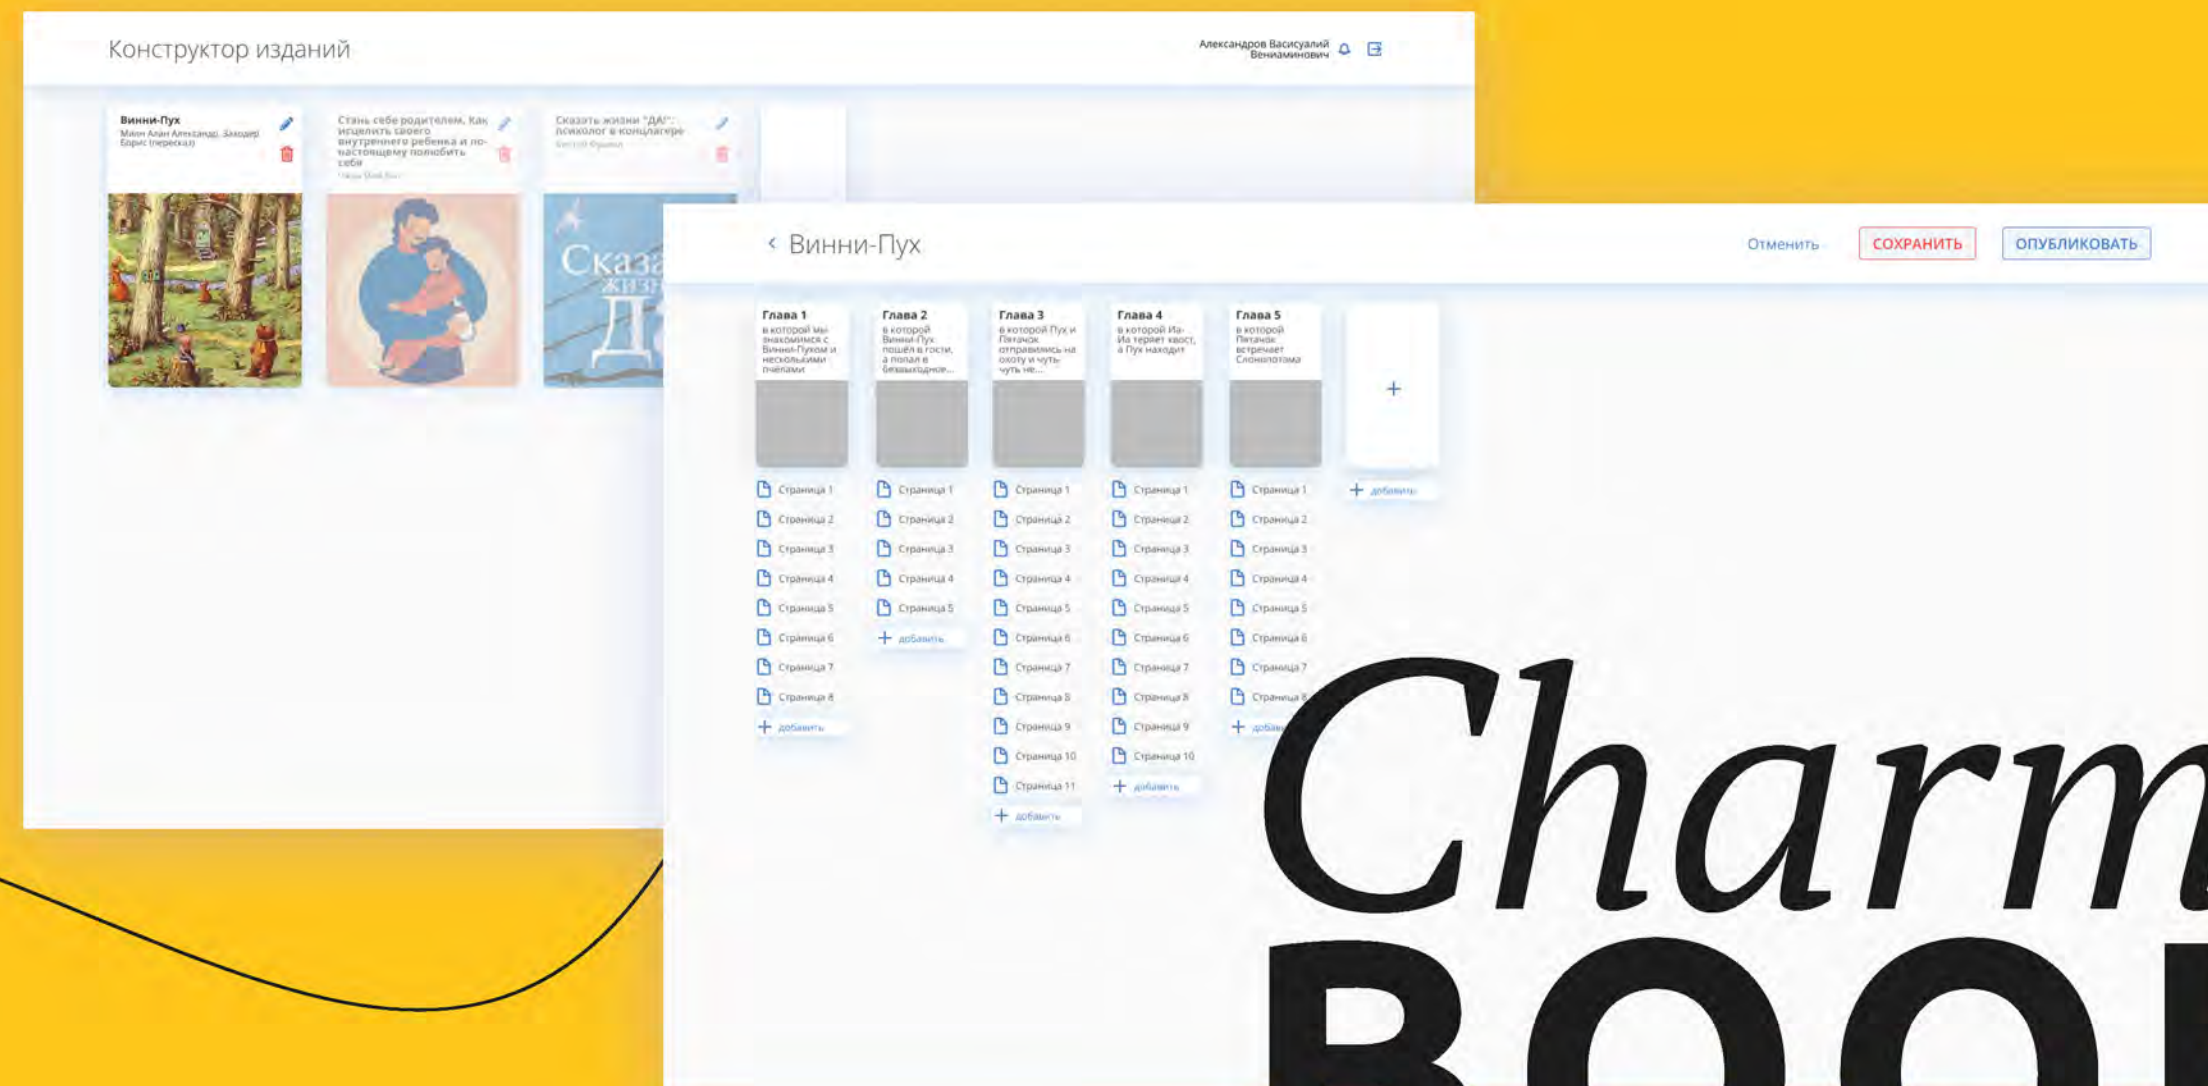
Конструктор изданий

Александров Васисуалий Вениаминович

Винни-Пух
Милн Алан Александр, Заходер Борис (пересказ)

Стань себе родителем. Как исцелить своего внутреннего ребенка и по-настоящему полюбить себя
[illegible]

Сказать жизни "ДА!": психолог в концлагере
Виктор Франкл

Сказать жизни ДА

Винни-Пух

Отменить
СОХРАНИТЬ
ОПУБЛИКОВАТЬ

Глава 1
в которой мы знакомимся с Винни-Пухом и несколькими пчёлами

Глава 2
в которой Винни-Пух пошёл в гости, а попал в безвыходное...

Глава 3
в которой Пух и Пятачок отправились на охоту и чуть-чуть не...

Глава 4
в которой Иа-Иа теряет хвост, а Пух находит

Глава 5
в которой Пятачок встречает Слонопотама

+

Страница 1
Страница 2
Страница 3
Страница 4
Страница 5
Страница 6
Страница 7
Страница 8
+ добавить

Страница 1
Страница 2
Страница 3
Страница 4
Страница 5
+ добавить

Страница 1
Страница 2
Страница 3
Страница 4
Страница 5
Страница 6
Страница 7
Страница 8
Страница 9
Страница 10
Страница 11
+ добавить

Страница 1
Страница 2
Страница 3
Страница 4
Страница 5
Страница 6
Страница 7
Страница 8
Страница 9
Страница 10
+ добавить

Страница 1
Страница 2
Страница 3
Страница 4
Страница 5
Страница 6
Страница 7
Страница 8
+ добав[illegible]

+ добавить

Charm
BOO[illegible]